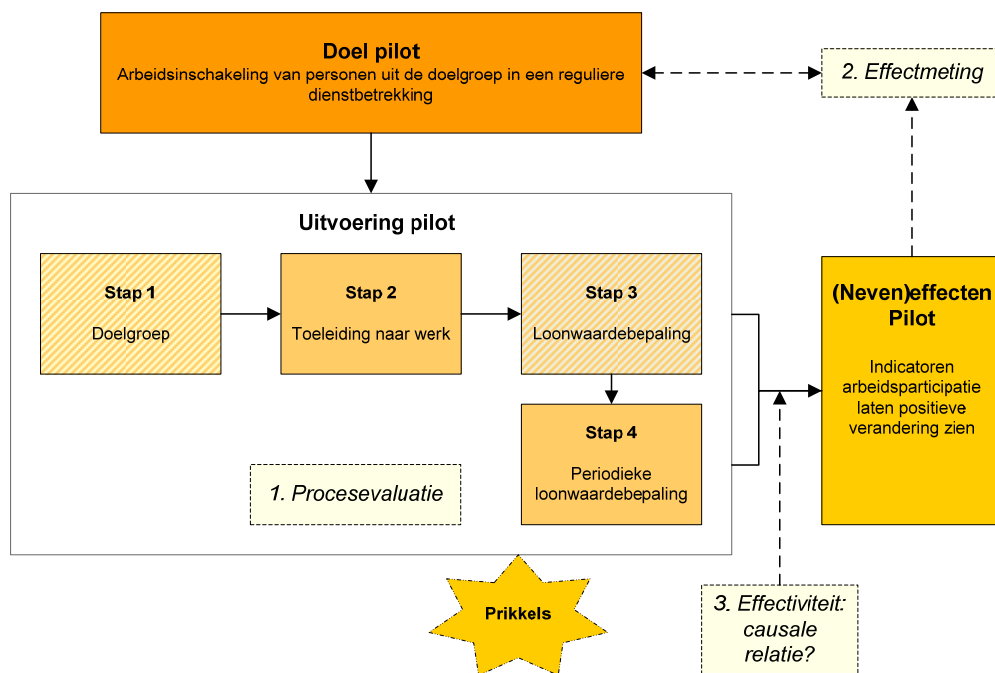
Doel pilot
Arbeidsinschakeling van personen uit de doelgroep in een reguliere dienstbetrekking

2. Effectmeting

Uitvoering pilot

Stap 1
Doelgroep

Stap 2
Toeleiding naar werk

Stap 3
Loonwaardebepaling

Stap 4
Periodieke loonwaardebepaling

1. Procesevaluatie

(Neven)effecten Pilot
Indicatoren arbeidsparticipatie laten positieve verandering zien

Prikkels

3. Effectiviteit: causale relatie?